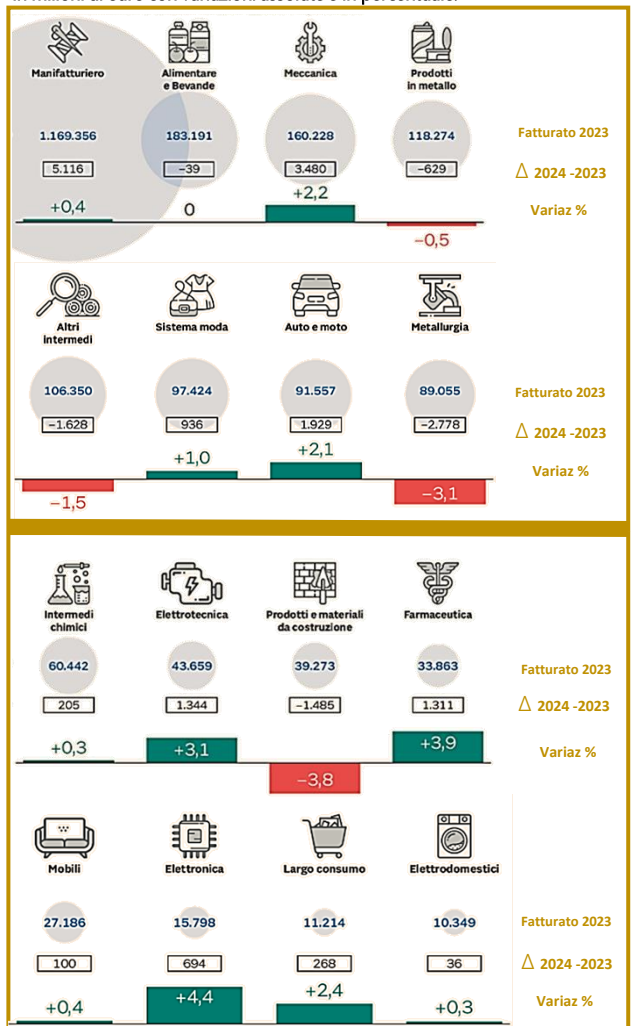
Manifatturiero

Alimentare e Bevande

Meccanica

Prodotti in metallo

1.169.356

183.191

160.228

118.274

Fatturato 2023

5.116

-39

3.480

-629

Δ 2024 -2023

+0,4

0

+2,2

-0,5

Variaz %

Altri intermedi

Sistema moda

Auto e moto

Metallurgia

106.350

97.424

91.557

89.055

Fatturato 2023

-1.628

936

1.929

-2.778

Δ 2024 -2023

-1,5

+1,0

+2,1

-3,1

Variaz %

Intermedi chimici

Elettrotecnica

Prodotti e materiali da costruzione

Farmaceutica

60.442

43.659

39.273

33.863

Fatturato 2023

205

1.344

-1.485

1.311

Δ 2024 -2023

+0,3

+3,1

-3,8

+3,9

Variaz %

Mobili

Elettronica

Largo consumo

Elettrodomestici

27.186

15.798

11.214

10.349

Fatturato 2023

100

694

268

36

Δ 2024 -2023

+0,4

+4,4

+2,4

+0,3

Variaz %